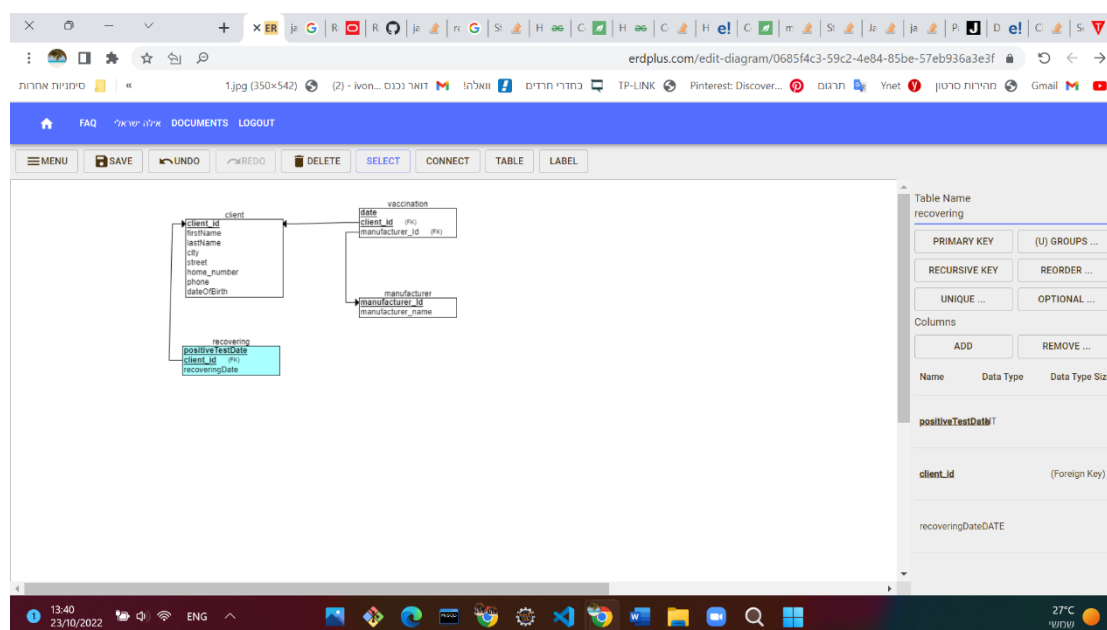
ER | ja G | R | R | ja | rc G | St | H | C | H | C | H e! | C | m | St | Ja | ja | Pi J | D e! | C | Si

erdplus.com/edit-diagram/0685f4c3-59c2-4e84-85be-57eb936a3e3f

סימניות אחרות | « | 1.jpg (350×542) | (2) - ivon... דואר נכנס | וואלה! | כחדרי חרדים | TP-LINK | Pinterest: Discover... | תרגום | Ynet | מהירות סרטון | Gmail

FAQ אילה ישראלי DOCUMENTS LOGOUT

MENU SAVE UNDO REDO DELETE SELECT CONNECT TABLE LABEL

client
client_id
firstName
lastName
city
street
home_number
phone
dateOfBirth

vaccination
date
client_id (FK)
manufacturer_Id (FK)

manufacturer
manufacturer_Id
manufacturer_name

recovering
positiveTestDate
client_id (FK)
recoveringDate

Table Name
recovering

PRIMARY KEY | (U) GROUPS ...
RECURSIVE KEY | REORDER ...
UNIQUE ... | OPTIONAL ...

Columns
ADD | REMOVE ...

| Name | Data Type | Data Type Siz |
|---|---|---|
| positiveTestDateINT | | |
| client_id | (Foreign Key) | |
| recoveringDateDATE | | |

13:40
23/10/2022
ENG
27°C
שמשי